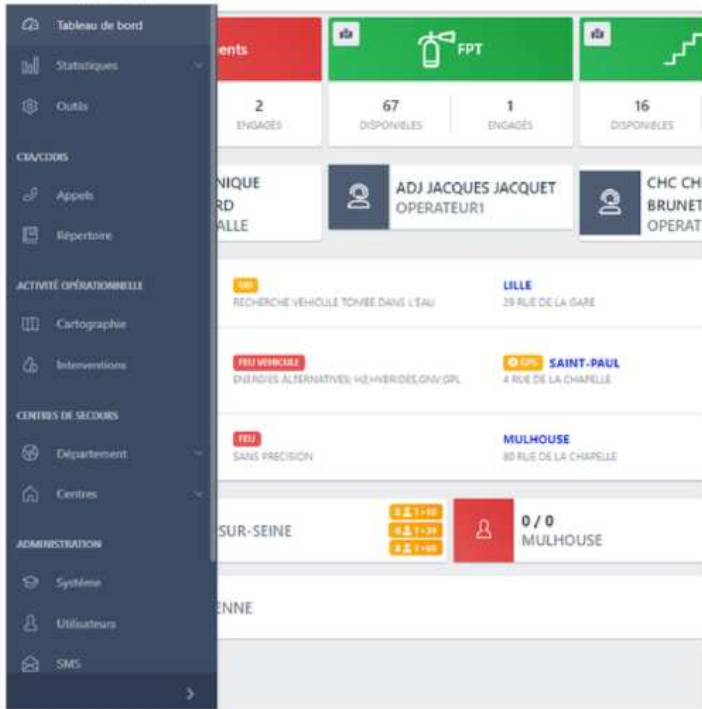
Tableau de bord
Statistiques
Outils
CTA/CODIS
Appels
Répertoire
ACTIVITÉ OPÉRATIONNELLE
Cartographie
Interventions
CENTRES DE SECOURS
Département
Centres
ADMINISTRATION
Système
Utilisateurs
SMS

ents

FPT

2
ENGAGÉS

67
DISPONIBLES

1
ENGAGÉS

16
DISPONIBLES

NIQUE
RD
ALLE

ADJ JACQUES JACQUET
OPERATEUR1

CHC CH
BRUNET
OPERAT

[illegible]
RECHERCHE VEHICULE TOMBE DANS L'EAU

LILLE
29 RUE DE LA GARE

FEU VEHICULE
ENERGIES ALTERNATIVES: HZ/HYBRIDES/GNV/GPL

GPS SAINT-PAUL
4 RUE DE LA CHAPELLE

FEU
SANS PRECISION

MULHOUSE
80 RUE DE LA CHAPELLE

SUR-SEINE

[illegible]
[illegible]
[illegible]

0 / 0
MULHOUSE

ENNE